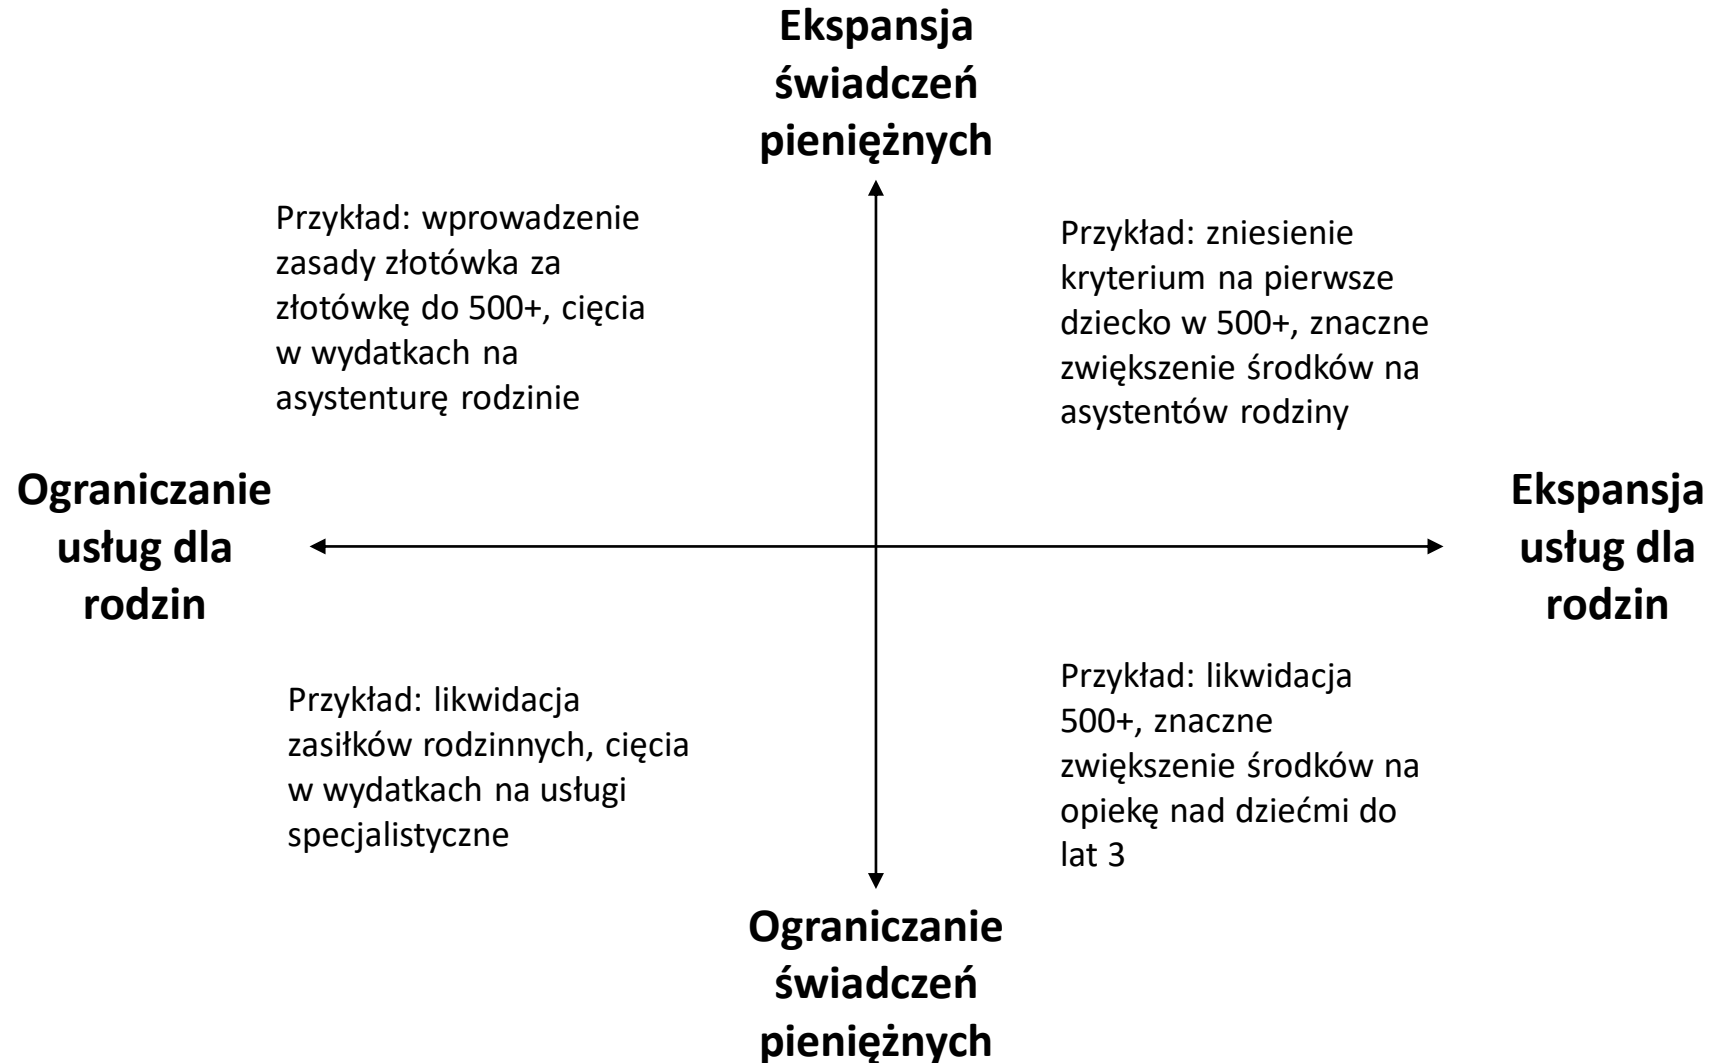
Ekspansja świadczeń pieniężnych

Przykład: wprowadzenie zasady złotówka za złotówkę do 500+, cięcia w wydatkach na asystenturę rodzinie

Przykład: zniesienie kryterium na pierwsze dziecko w 500+, znaczne zwiększenie środków na asystentów rodziny

Ograniczanie usług dla rodzin

Ekspansja usług dla rodzin

Przykład: likwidacja zasiłków rodzinnych, cięcia w wydatkach na usługi specjalistyczne

Przykład: likwidacja 500+, znaczne zwiększenie środków na opiekę nad dziećmi do lat 3

Ograniczanie świadczeń pieniężnych